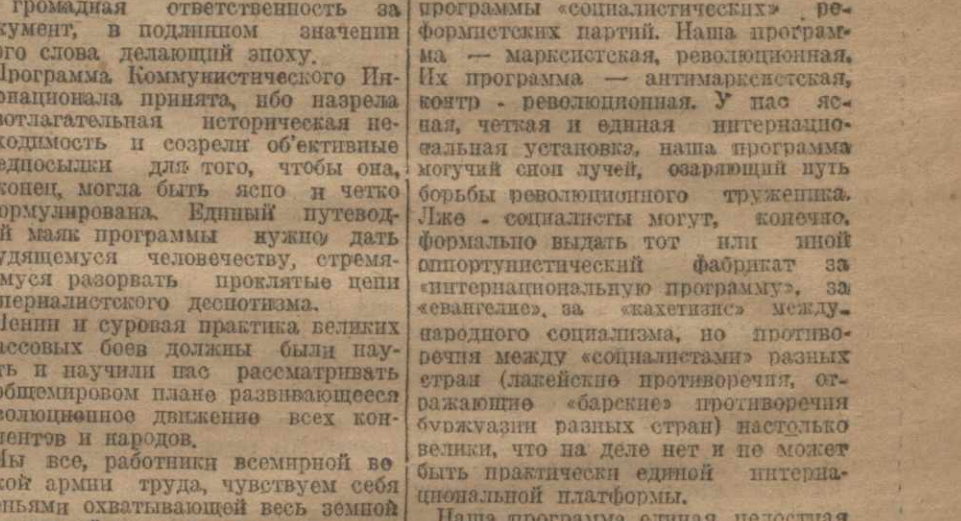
громадная ответственность за кумент, в подлинном значении го слова делающий эпоху.

Программа Коммунистического Ин- национала принята, ибо назрела ютлагательная историческая не- ходимость и созрели об'ективные едпосылки для того, чтобы она, конец, могла быть ясно и четко ормулирована. Единый путевод- й маяк программы нужно дать удящемуся человечеству, стремя- муся разорвать проклятые цепи периалистского деспотизма.

Ленин и суровая практика великих ассовых боев должны были нау- ть и научили нас рассматривать общемировом плане развивающееся волюционное движение всех кон- лентов и народов.

Мы все, работники всемирной во кой армии труда, чувствуем себя ньями охватывающей весь земной

программы «социалистических» ре- формистских партий. Наша програм- ма — марксистская, революционная. Их программа — антимарксистская, контр - революционная. У нас яс- ная, четкая и единная интернацио- нальная установка, наша программа могучий сноп лучей, озаряющий путь борьбы революционного труженика. Лже - социалисты могут, конечно, формально выдать тот или иной оппортунистический фабрикат за «интернациональную программу», за «евангелие», за «кахетизис» между- народного социализма, но противо- речия между «социалистами» разных стран (лакейские противоречия, от- ражающие «барские» противоречия буржуазии разных стран) настолько велики, что на деле нет и не может быть практически единой интерна- циональной платформы.

Наша программа единая, целостная